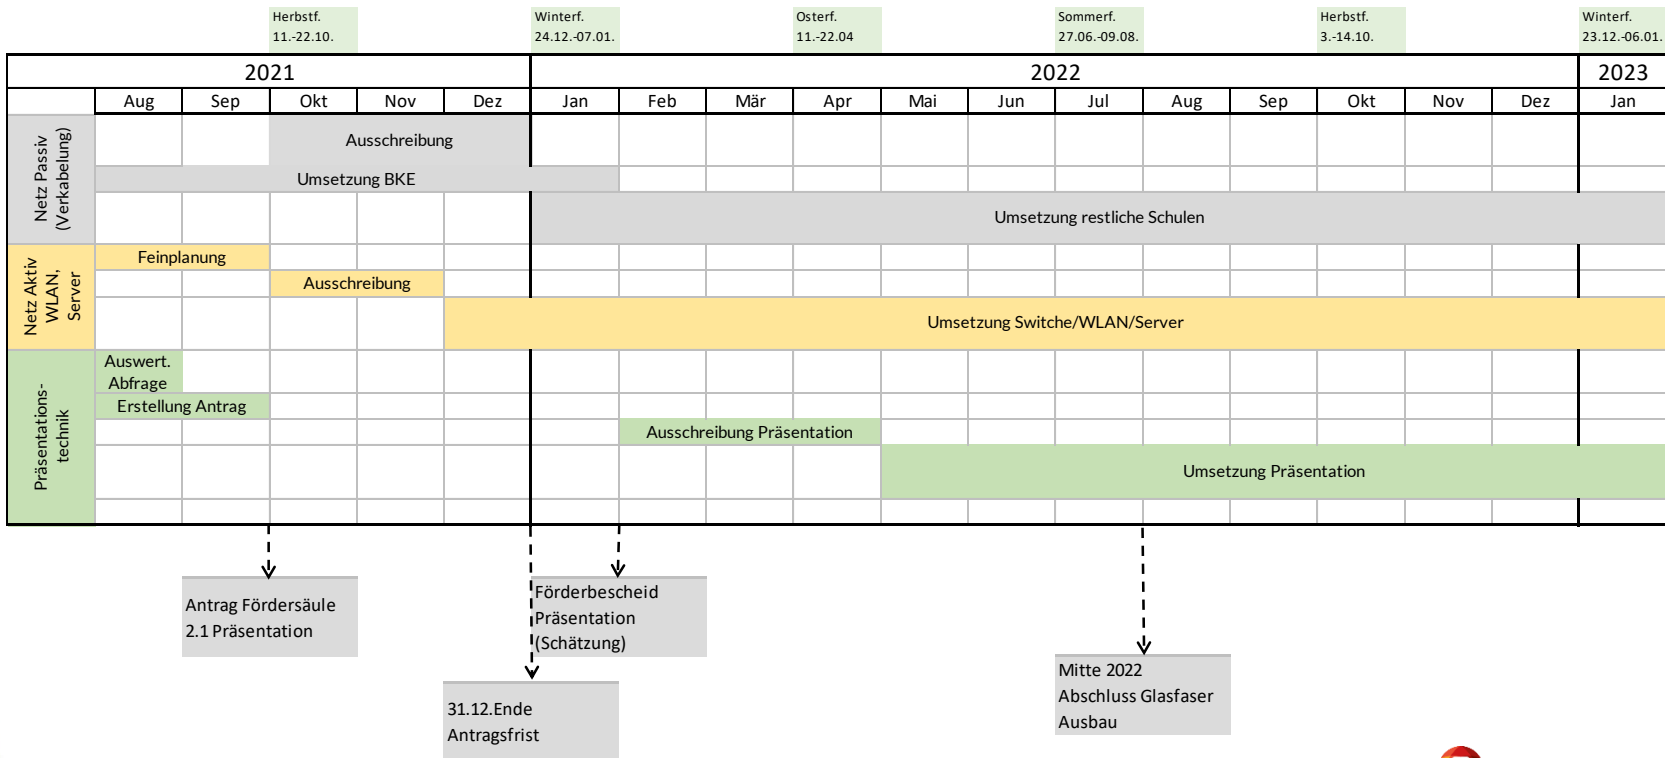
Herbstf. 11.-22.10.

Winterf. 24.12.-07.01.

Osterf. 11.-22.04

Sommerf. 27.06.-09.08.

Herbstf. 3.-14.10.

Winterf. 23.12.-06.01.

| | 2021 | | | | | 2022 | | | | | | | | | | | | 2023 |
|---|---|---|---|---|---|---|---|---|---|---|---|---|---|---|---|---|---|---|
| | Aug | Sep | Okt | Nov | Dez | Jan | Feb | Mär | Apr | Mai | Jun | Jul | Aug | Sep | Okt | Nov | Dez | Jan |
| Netz Passiv (Verkabelung) | | | Ausschreibung | | | | | | | | | | | | | | | |
| | Umsetzung BKE | | | | | | | | | | | | | | | | | |
| | | | | | | Umsetzung restliche Schulen | | | | | | | | | | | | |
| Netz Aktiv WLAN, Server | Feinplanung | | | | | | | | | | | | | | | | | |
| | | | Ausschreibung | | | | | | | | | | | | | | | |
| | | | | | Umsetzung Switche/WLAN/Server | | | | | | | | | | | | | |
| Präsentations-technik | Auswert. Abfrage | | | | | | | | | | | | | | | | | |
| | Erstellung Antrag | | | | | | | | | | | | | | | | | |
| | | | | | | | Ausschreibung Präsentation | | | | | | | | | | | |
| | | | | | | | | | | Umsetzung Präsentation | | | | | | | | |

Antrag Fördersäule 2.1 Präsentation

Förderbescheid Präsentation (Schätzung)

31.12.Ende Antragsfrist

Mitte 2022 Abschluss Glasfaser Ausbau